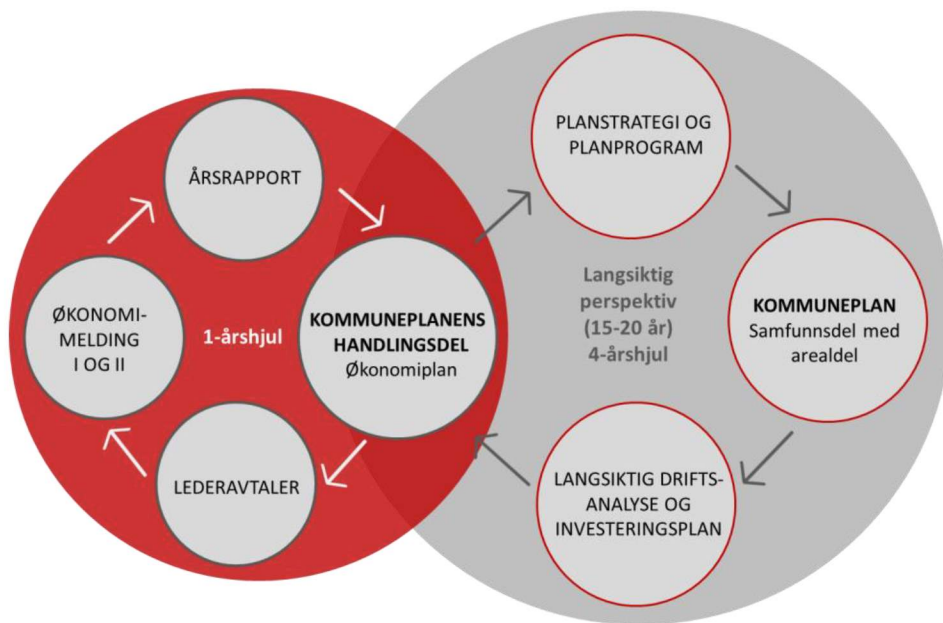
ÅRSRAPPORT

ØKONOMI-MELDING I OG II

1-årshjul

KOMMUNEPLANENS HANDLINGSDEL
Økonomiplan

LEDERAVTALER

PLANSTRATEGI OG PLANPROGRAM

Langsiktig perspektiv (15-20 år) 4-årshjul

KOMMUNEPLAN
Samfunnsdel med arealdel

LANGSIKTIG DRIFTS-ANALYSE OG INVESTERINGSPLAN